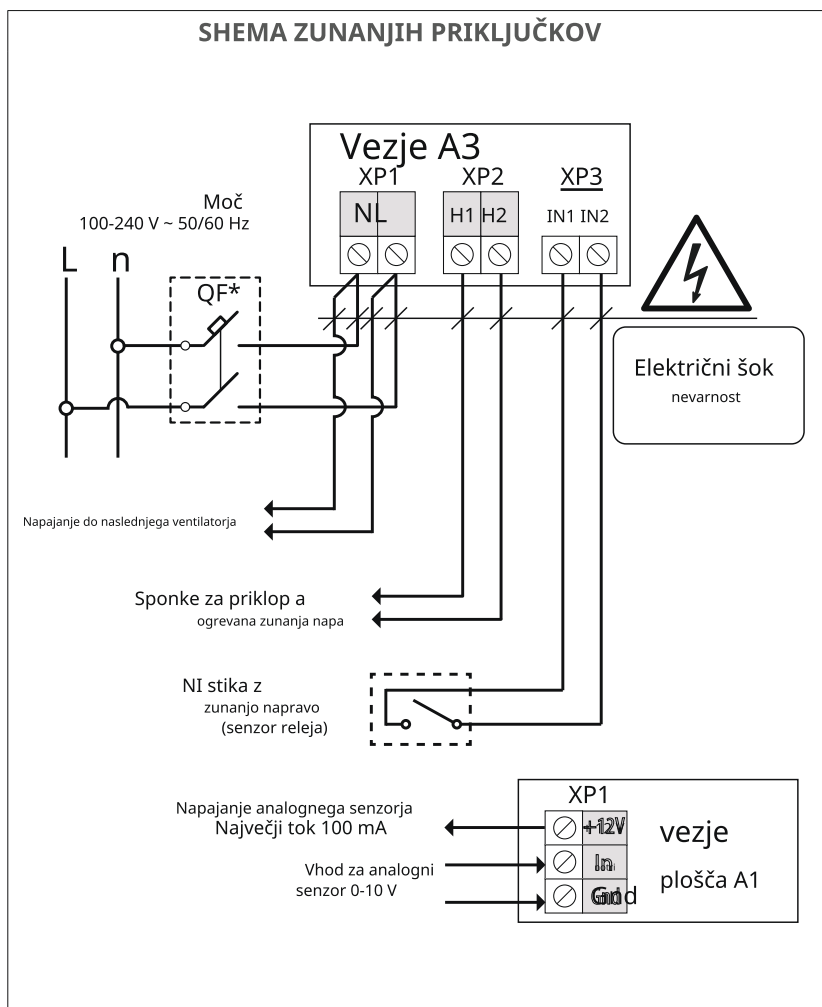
SHEMA ZUNANJIH PRIKLJUČKOV

Vezje A3

XP1

NL

XP2

H1 H2

XP3

IN1 IN2

Moč
100-240 V ~ 50/60 Hz

L n

QF*

Električni šok
nevarnost

Napajanje do naslednjega ventilatorja

Sponke za priklop a
ogrevana zunanja napa

NI stika z
zunanjo napravo
(senzor releja)

XP1

+12V

In

Gnd

vezje

plošča A1

Napajanje analognega senzorja
Največji tok 100 mA

Vhod za analogni
senzor 0-10 V